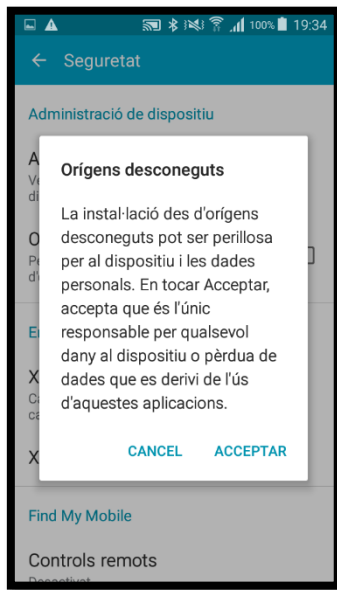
100% 19:34

Seguretat

Administració de dispositiu

A
Ve
di

O
Pe
d'i

E

X
Ca
ca

X

Orígens desconeguts

La instal·lació des d'orígens desconeguts pot ser perillosa per al dispositiu i les dades personals. En tocar Acceptar, accepta que és l'únic responsable per qualsevol dany al dispositiu o pèrdua de dades que es derivi de l'ús d'aquestes aplicacions.

CANCEL ACCEPTAR

Find My Mobile

Controls remots
Desactivat